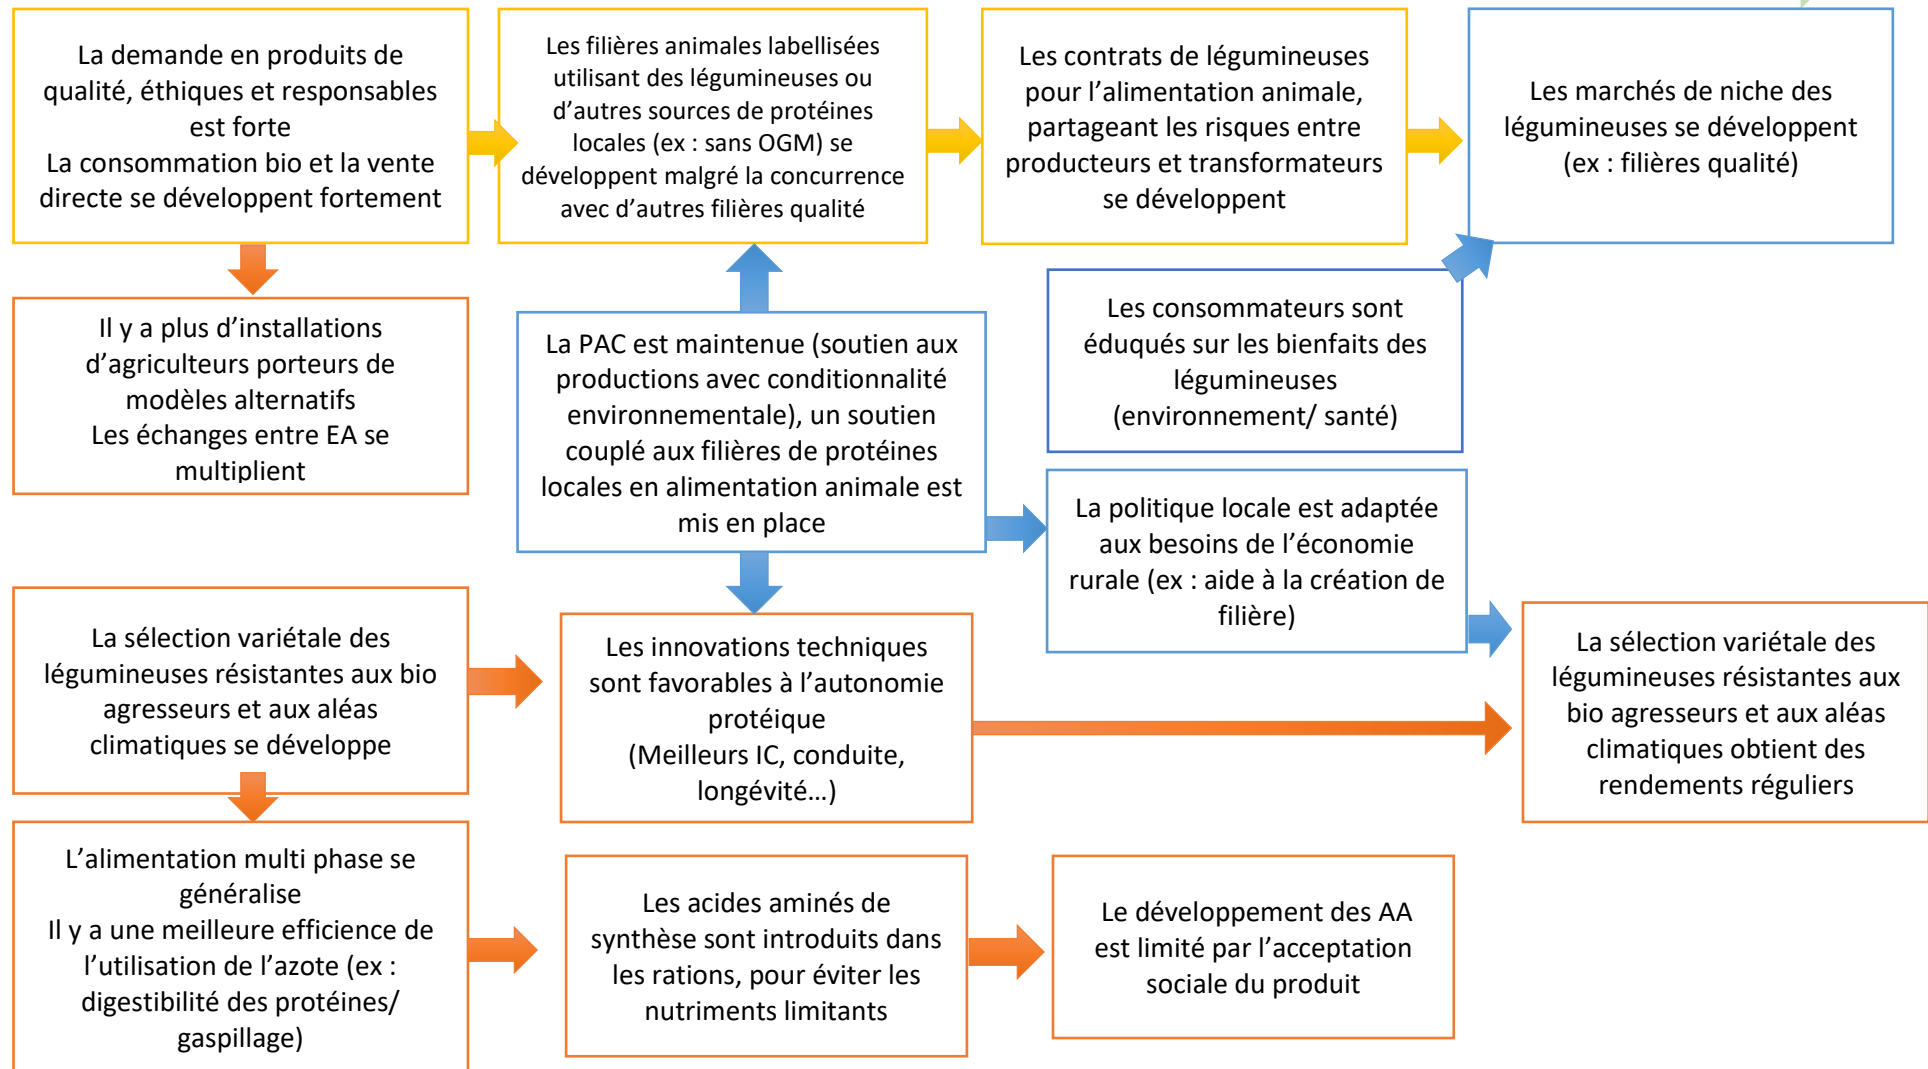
La demande en produits de qualité, éthiques et responsables est forte
La consommation bio et la vente directe se développent fortement

Les filières animales labellisées utilisant des légumineuses ou d'autres sources de protéines locales (ex : sans OGM) se développent malgré la concurrence avec d'autres filières qualité

Les contrats de légumineuses pour l'alimentation animale, partageant les risques entre producteurs et transformateurs se développent

Les marchés de niche des légumineuses se développent (ex : filières qualité)

Il y a plus d'installations d'agriculteurs porteurs de modèles alternatifs
Les échanges entre EA se multiplient

La PAC est maintenue (soutien aux productions avec conditionnalité environnementale), un soutien couplé aux filières de protéines locales en alimentation animale est mis en place

Les consommateurs sont éduqués sur les bienfaits des légumineuses (environnement/ santé)

La politique locale est adaptée aux besoins de l'économie rurale (ex : aide à la création de filière)

La sélection variétale des légumineuses résistantes aux bio agresseurs et aux aléas climatiques se développe

Les innovations techniques sont favorables à l'autonomie protéique
(Meilleurs IC, conduite, longévité…)

La sélection variétale des légumineuses résistantes aux bio agresseurs et aux aléas climatiques obtient des rendements réguliers

L'alimentation multi phase se généralise
Il y a une meilleure efficience de l'utilisation de l'azote (ex : digestibilité des protéines/ gaspillage)

Les acides aminés de synthèse sont introduits dans les rations, pour éviter les nutriments limitants

Le développement des AA est limité par l'acceptation sociale du produit